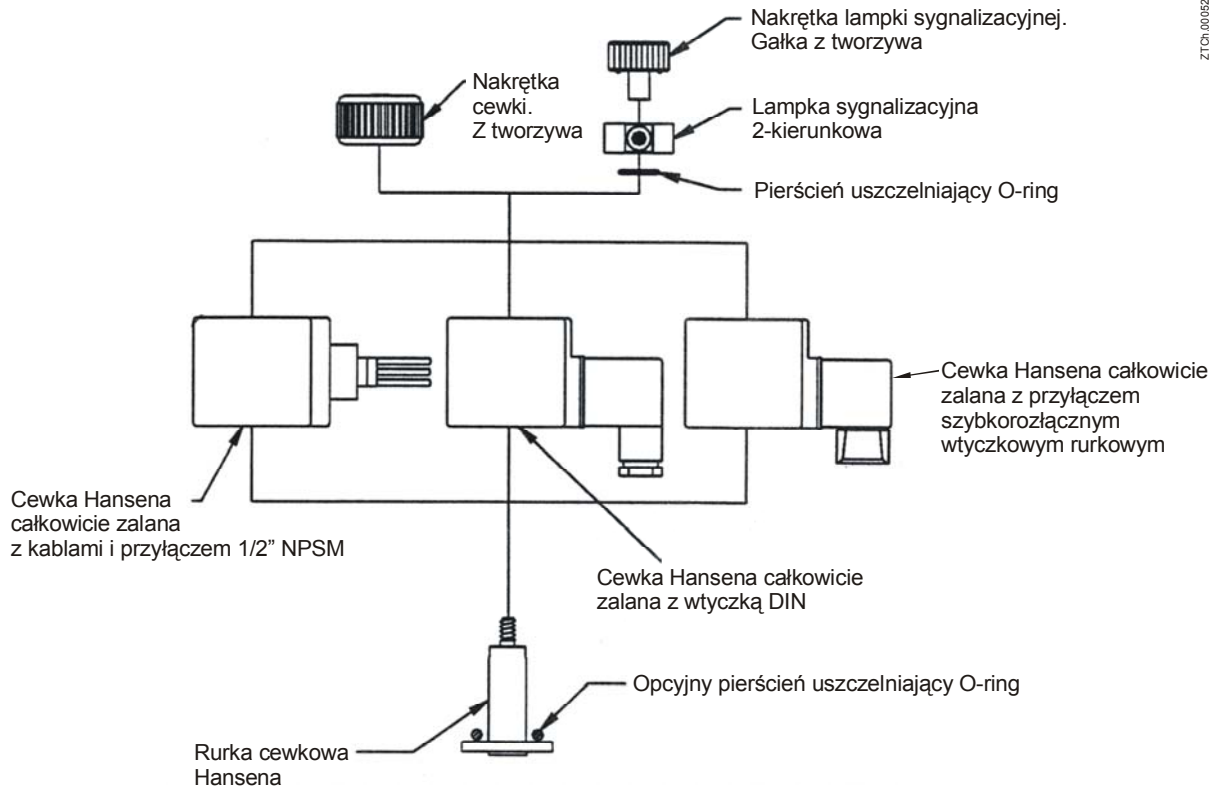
Nakrętka lampki sygnalizacyjnej. Gałka z tworzywa

ZTCh.00052

Nakrętka cewki. Z tworzywa

Lampka sygnalizacyjna 2-kierunkowa

Pierścień uszczelniający O-ring

Cewka Hansena całkowicie zalana z przyłączem szybkorozłącznym wtyczkowym rurkowym

Cewka Hansena całkowicie zalana z kablami i przyłączem 1/2” NPSM

Cewka Hansena całkowicie zalana z wtyczką DIN

Opcyjny pierścień uszczelniający O-ring

Rurka cewkowa Hansena